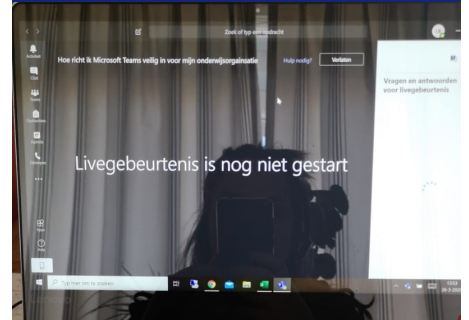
Zoek of typ een opdracht

Hoe richt ik Microsoft Teams veilig in voor mijn onderwijsorganisatie

Hulp nodig?

Verlaten

Vragen en antwoorden voor livegebeurtenis

Livegebeurtenis is nog niet gestart

Typ hier om te zoeken